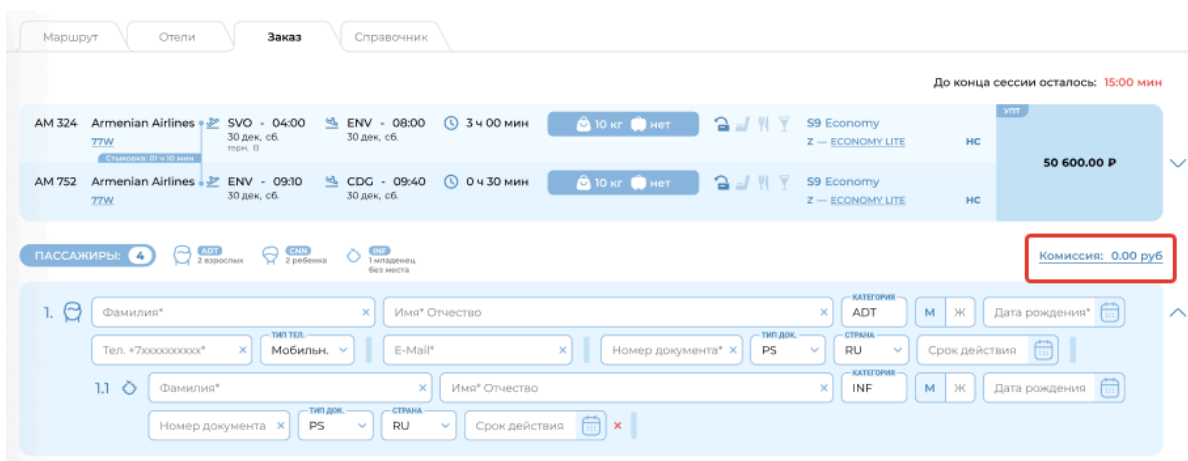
Маршрут Отели Заказ Справочник

До конца сессии осталось: 15:00 мин

AM 324 Armenian Airlines 77W SVO - 04:00 30 дек, сб. терм. B ENV - 08:00 30 дек, сб. 3 ч 00 мин 10 кг нет S9 Economy Z — ECONOMY LITE НС

Стыковка: 01 ч 10 мин

УПТ

50 600.00 ₽

AM 752 Armenian Airlines 77W ENV - 09:10 30 дек, сб. CDG - 09:40 30 дек, сб. 0 ч 30 мин 10 кг нет S9 Economy Z — ECONOMY LITE НС

ПАССАЖИРЫ: 4 ADT 2 взрослых CNN 2 ребенка INF 1 младенец без места

Комиссия: 0.00 руб

1. Фамилия* Имя* Отчество КАТЕГОРИЯ ADT М Ж Дата рождения*

Тел. +7xxxxxxxxxx* ТИП ТЕЛ. Мобильн. E-Mail* Номер документа* ТИП ДОК. PS СТРАНА RU Срок действия

1.1 Фамилия* Имя* Отчество КАТЕГОРИЯ INF М Ж Дата рождения

Номер документа ТИП ДОК. PS СТРАНА RU Срок действия